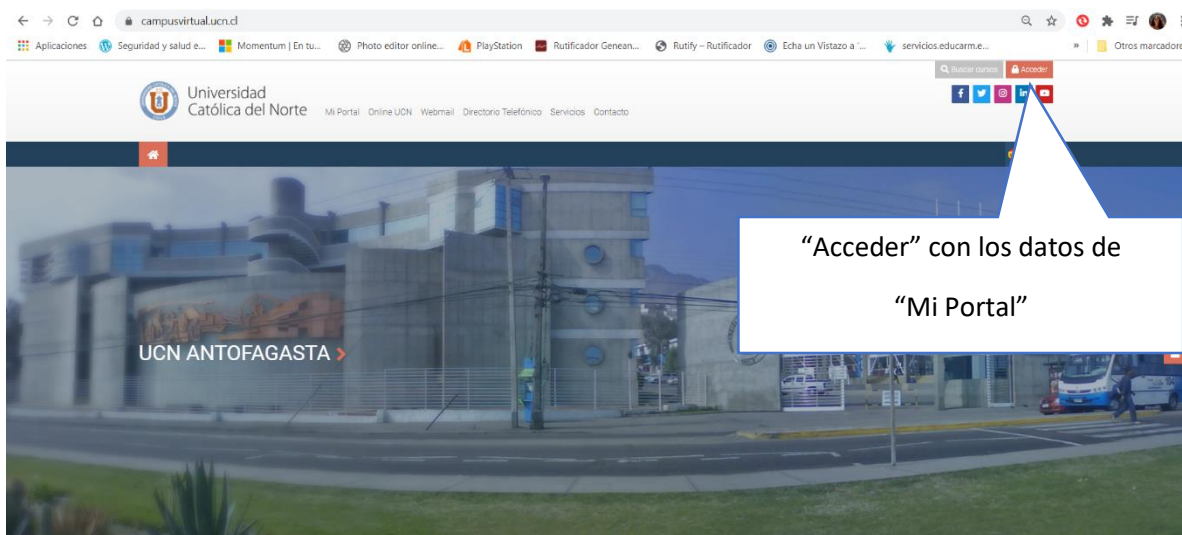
campusvirtual.ucn.cl

Aplicaciones Seguridad y salud e... Momentum | En tu... Photo editor online... PlayStation Rutificador Genean... Rutify – Rutificador Echa un Vistazo a '... servicios.educarm.e... » Otros marcadore

Buscar cursos Acceder

Universidad Católica del Norte Mi Portal Online UCN Webmail Directorio Telefónico Servicios Contacto

“Acceder” con los datos de “Mi Portal”

UCN ANTOFAGASTA